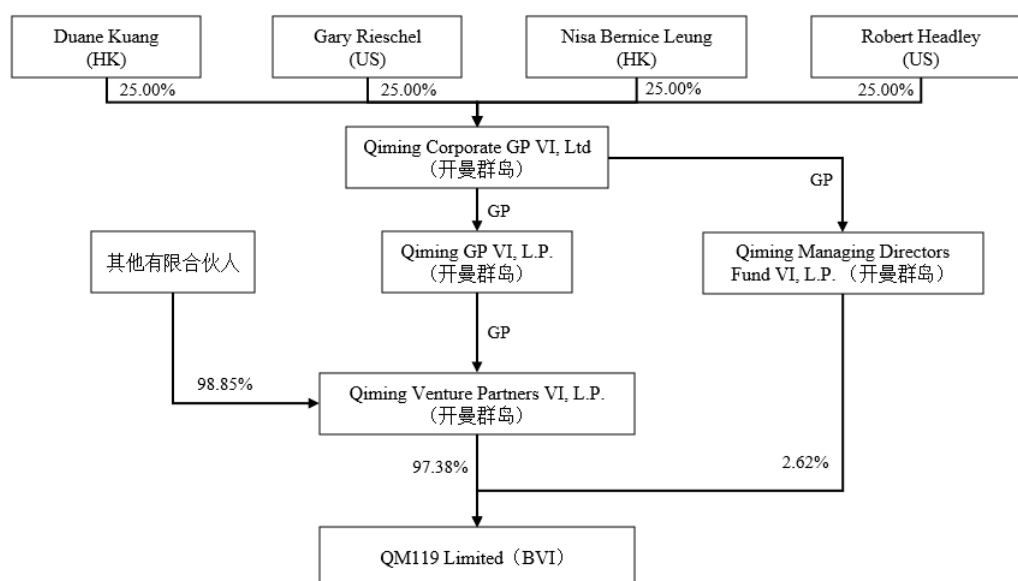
Duane Kuang
(HK)

Gary Rieschel
(US)

Nisa Bernice Leung
(HK)

Robert Headley
(US)

25.00%

25.00%

25.00%

25.00%

Qiming Corporate GP VI, Ltd
（开曼群岛）

GP

GP

其他有限合伙人

Qiming GP VI, L.P.
（开曼群岛）

Qiming Managing Directors Fund VI, L.P.（开曼群岛）

GP

98.85%

Qiming Venture Partners VI, L.P.
（开曼群岛）

97.38%

2.62%

QM119 Limited（BVI）